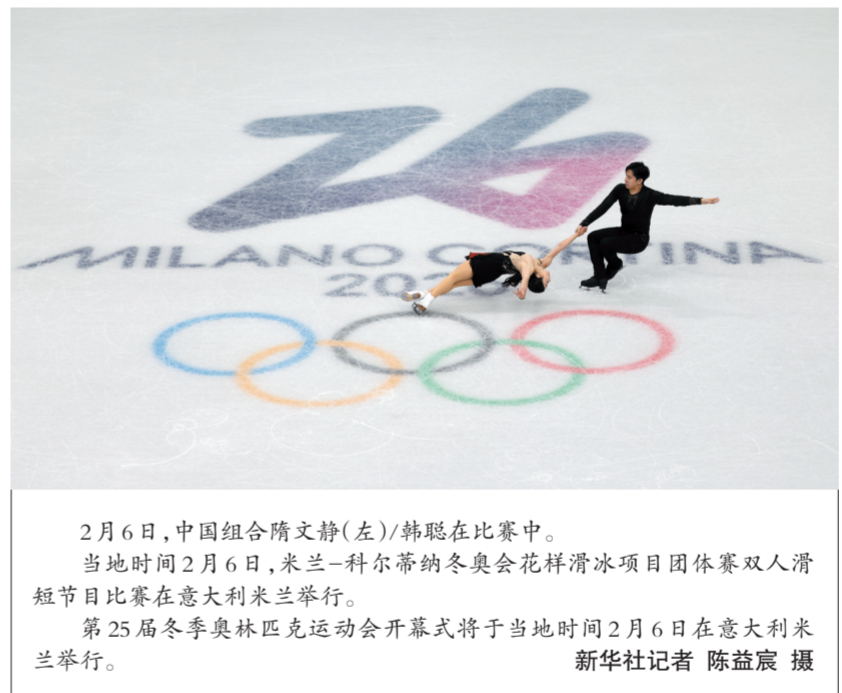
MILANO CO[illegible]INA
202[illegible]

2月6日，中国组合隋文静（左）/韩聪在比赛中。

当地时间2月6日，米兰-科尔蒂纳冬奥会花样滑冰项目团体赛双人滑短节目比赛在意大利米兰举行。

第25届冬季奥林匹克运动会开幕式将于当地时间2月6日在意大利米兰举行。

新华社记者 陈益宸 摄